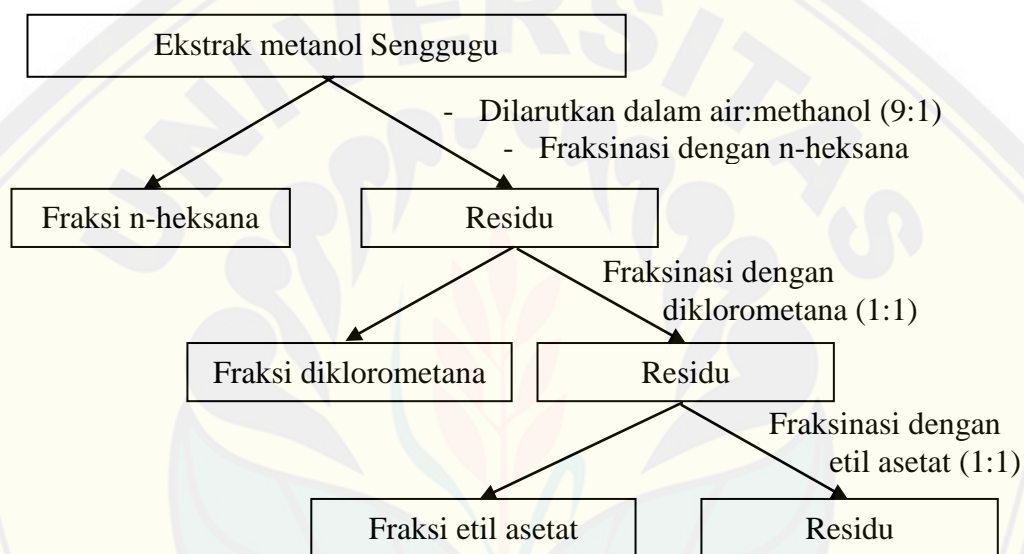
Ekstrak metanol Senggugu

- Dilarutkan dalam air:methanol (9:1)
- Fraksinasi dengan n-heksana

Fraksi n-heksana

Residu

Fraksinasi dengan diklorometana (1:1)

Fraksi diklorometana

Residu

Fraksinasi dengan etil asetat (1:1)

Fraksi etil asetat

Residu